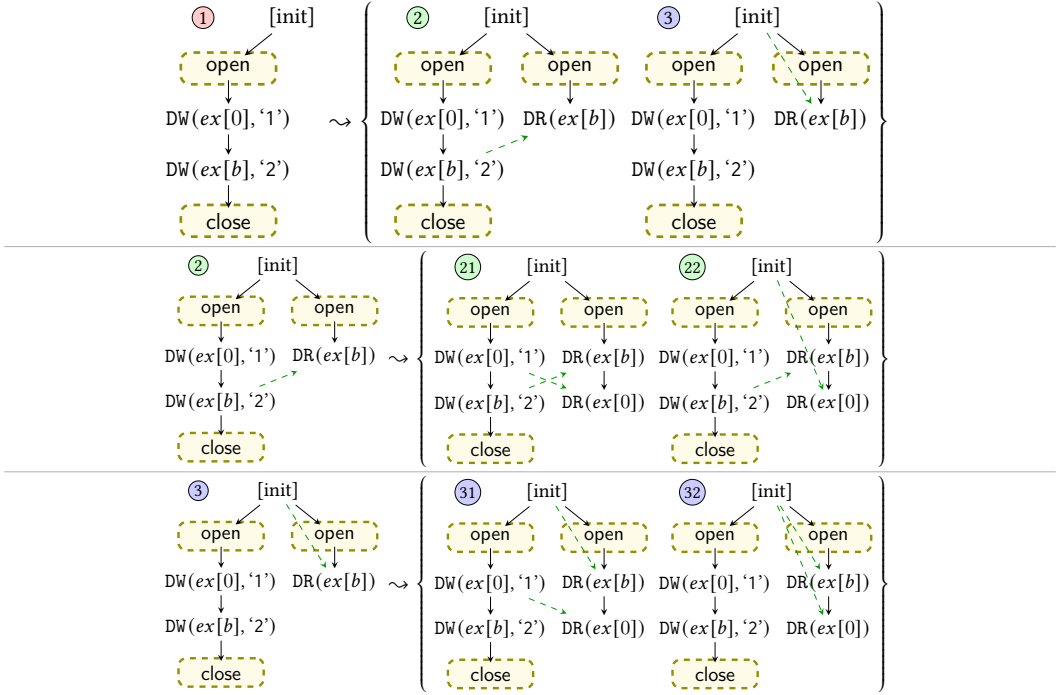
1 [init] open DW($ex[0]$, '1') DW($ex[b]$, '2') close $\rightsquigarrow$ 2 [init] open open DW($ex[0]$, '1') DR($ex[b]$) DW($ex[b]$, '2') close 3 [init] open open DW($ex[0]$, '1') DR($ex[b]$) DW($ex[b]$, '2') close

2 [init] open open DW($ex[0]$, '1') DR($ex[b]$) DW($ex[b]$, '2') close $\rightsquigarrow$ 21 [init] open open DW($ex[0]$, '1') DR($ex[b]$) DW($ex[b]$, '2') DR($ex[0]$) close 22 [init] open open DW($ex[0]$, '1') DR($ex[b]$) DW($ex[b]$, '2') DR($ex[0]$) close

3 [init] open open DW($ex[0]$, '1') DR($ex[b]$) DW($ex[b]$, '2') close $\rightsquigarrow$ 31 [init] open open DW($ex[0]$, '1') DR($ex[b]$) DW($ex[b]$, '2') DR($ex[0]$) close 32 [init] open open DW($ex[0]$, '1') DR($ex[b]$) DW($ex[b]$, '2') DR($ex[0]$) close